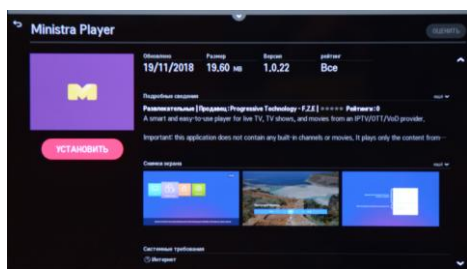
Ministra Player

ОЦЕНИТЬ

Обновлено 19/11/2018

Размер 19.60 MB

Версия 1.0.22

рейтинг Все

УСТАНОВИТЬ

Подробные сведения

еще

Развлекательные | Продавец: Progressive Technology - F.Z.E | ☆☆☆☆☆ Рейтинги: 0

A smart and easy-to-use player for live TV, TV shows, and movies from an IPTV/OTT/VoD provider.

Important: this application does not contain any built-in channels or movies. It plays only the content from

Снимки экрана

еще

Системные требования

Интернет